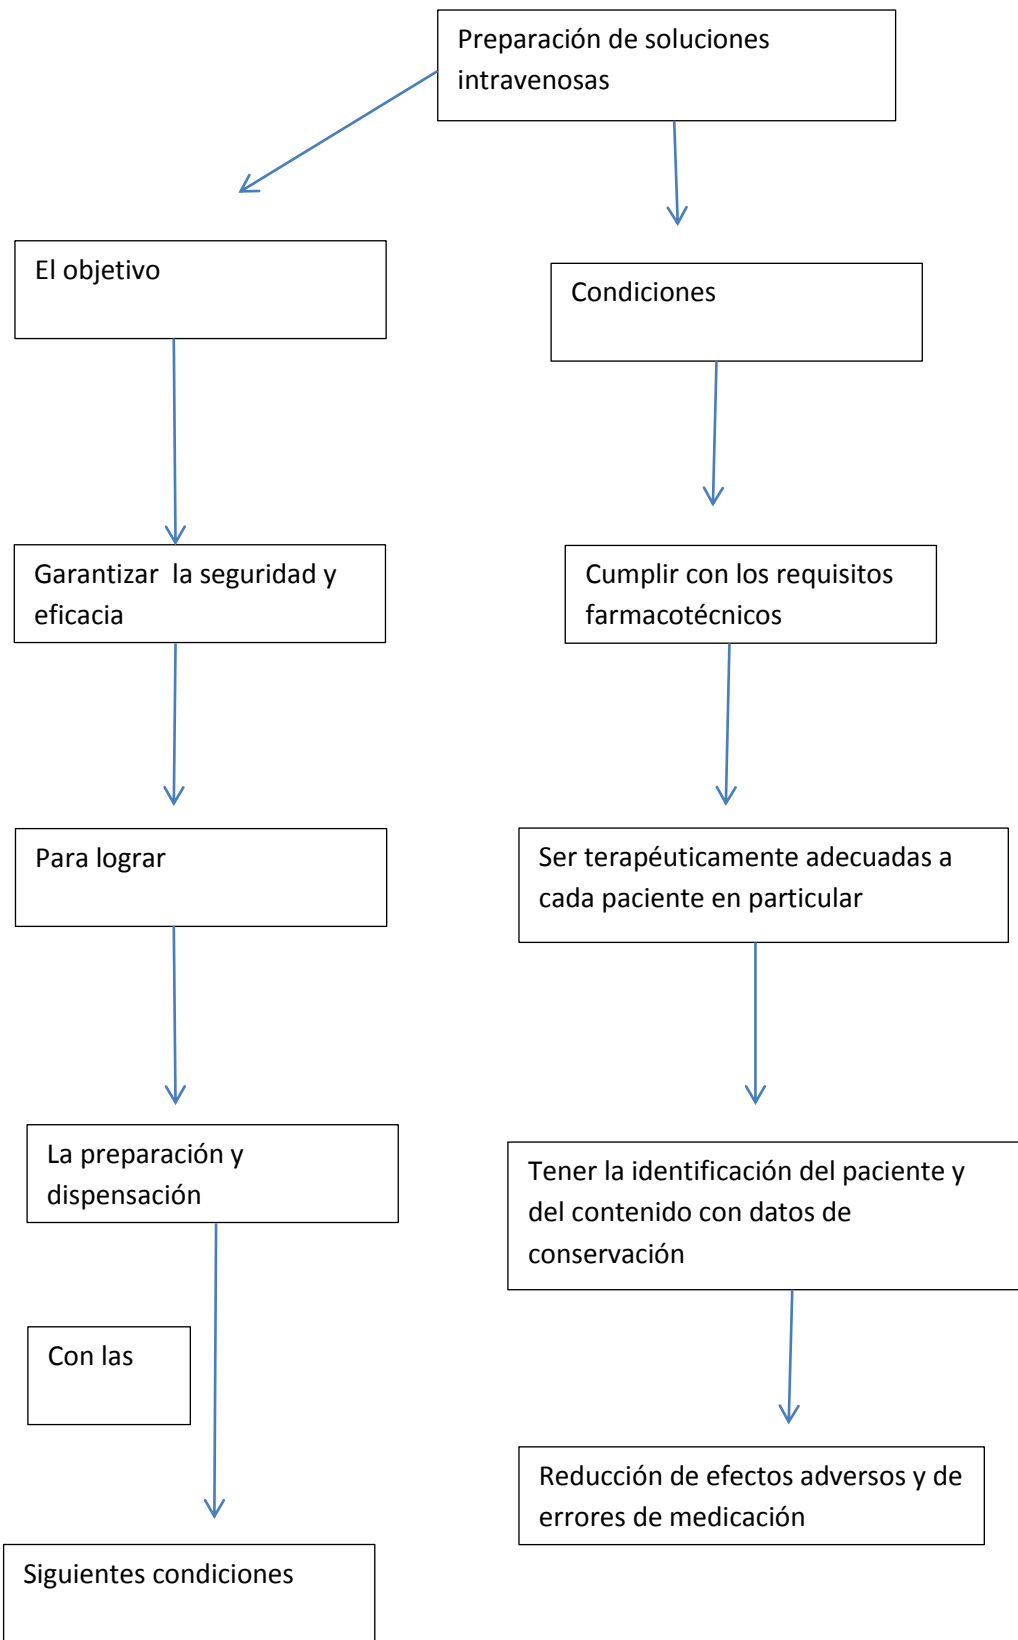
Preparación de soluciones intravenosas

El objetivo

Garantizar la seguridad y eficacia

Para lograr

La preparación y dispensación

Con las

Siguientes condiciones

Condiciones

Cumplir con los requisitos farmacotécnicos

Ser terapéuticamente adecuadas a cada paciente en particular

Tener la identificación del paciente y del contenido con datos de conservación

Reducción de efectos adversos y de errores de medicación